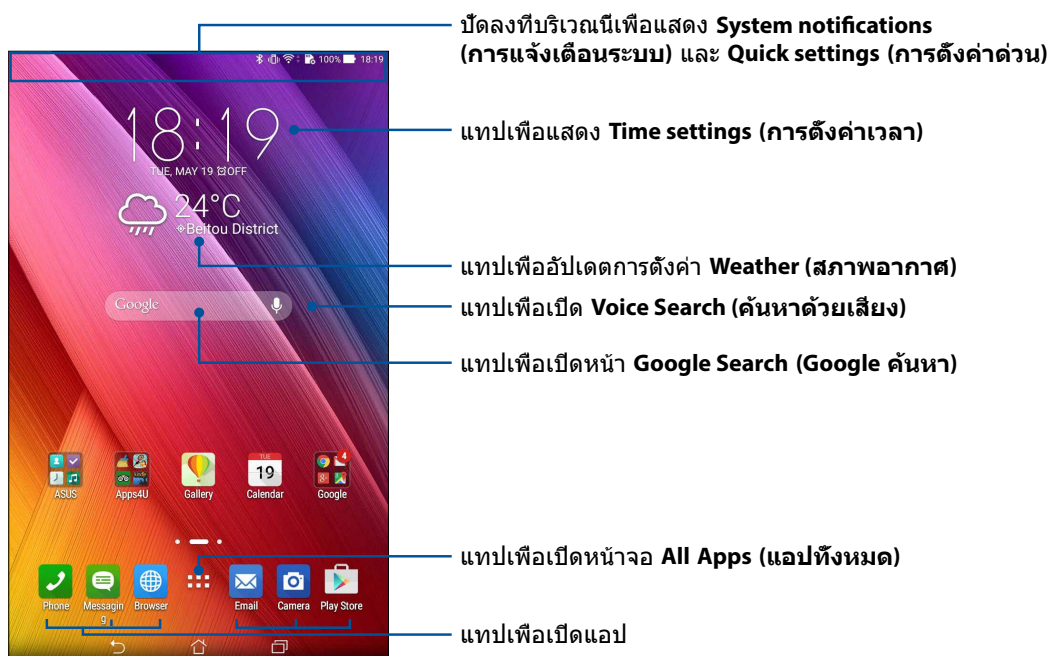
ปัดลงทีบริเวณนีเพือแสดง System notifications (การแจ้งเตือนระบบ) และ Quick settings (การตั้งค่าด่วน)

100% 18:19

18:19

TUE, MAY 19 ⏰OFF

24°C

Beitou District

Google

แทปเพือแสดง Time settings (การตั้งค่าเวลา)

แทปเพืออัปเดตการตั้งค่า Weather (สภาพอากาศ)

แทปเพือเปิด Voice Search (ค้นหาด้วยเสียง)

แทปเพือเปิดหน้า Google Search (Google ค้นหา)

ASUS

Apps4U

Gallery

19

Calendar

4

Google

แทปเพือเปิดหน้าจอ All Apps (แอปทั้งหมด)

Phone

Messagin g

Browser

Email

Camera

Play Store

แทปเพือเปิดแอป